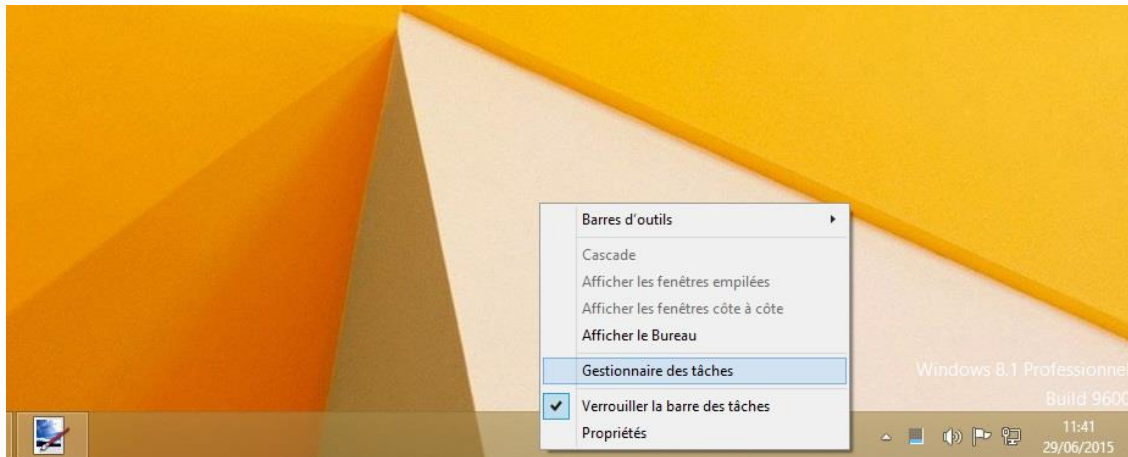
Barres d'outils

Cascade

Afficher les fenêtres empilées

Afficher les fenêtres côte à côte

Afficher le Bureau

Gestionnaire des tâches

Verrouiller la barre des tâches

Propriétés

Windows 8.1 Professionne

Build 960

11:41
29/06/2015